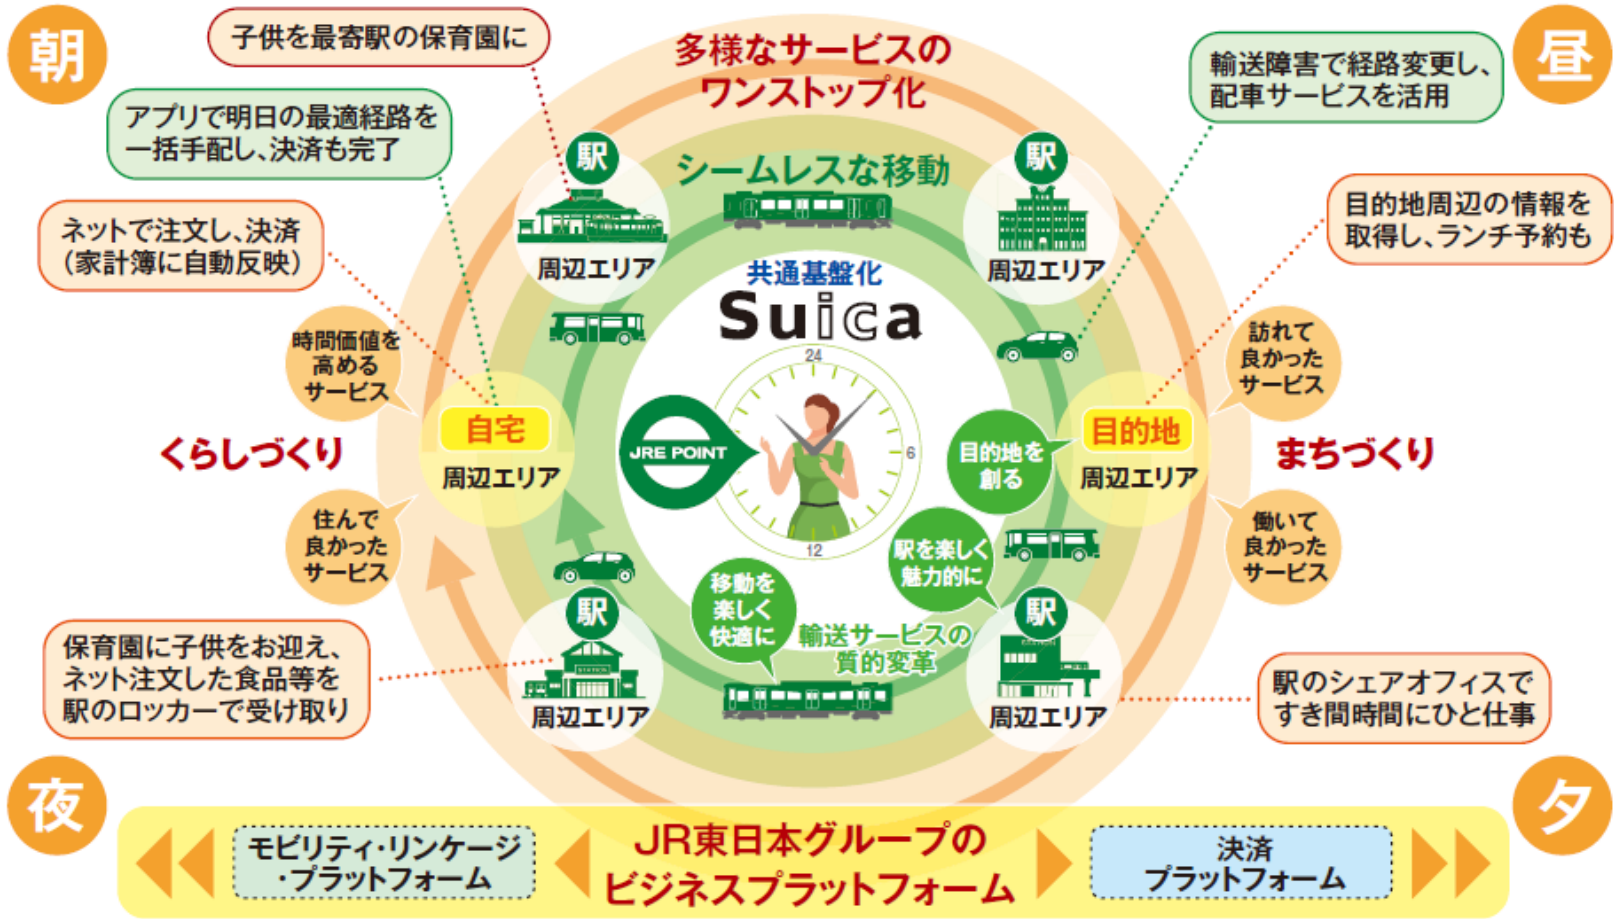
朝

子供を最寄駅の保育園に

アプリで明日の最適経路を一括手配し、決済も完了

ネットで注文し、決済（家計簿に自動反映）

多様なサービスのワンストップ化

昼

輸送障害で経路変更し、配車サービスを活用

目的地周辺の情報を取得し、ランチ予約も

シームレスな移動

駅
周辺エリア

駅
周辺エリア

共通基盤化
Suica

JRE POINT

24
6
12

時間価値を高めるサービス

自宅
周辺エリア

くらしづくり

住んで良かったサービス

訪れて良かったサービス

目的地を創る

目的地
周辺エリア

まちづくり

働いて良かったサービス

駅を楽しく魅力的に

移動を楽しく快適に

輸送サービスの質的変革

保育園に子供をお迎え、ネット注文した食品等を駅のロッカーで受け取り

駅
周辺エリア

駅
周辺エリア

駅のシェアオフィスですき間時間にひと仕事

夜

夕

モビリティ・リンケージ・プラットフォーム

JR東日本グループのビジネスプラットフォーム

決済プラットフォーム